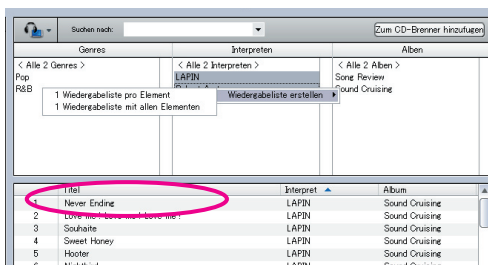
Suchen nach:

Zum CD-Brenner hinzufügen

Genres

Interpreten

Alben

< Alle 2 Genres >
Pop
R&B

< Alle 2 Interpreten >
LAPIN
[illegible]

< Alle 2 Alben >
Song Review
Sound Cruising

1 Wiedergabeliste pro Element
1 Wiedergabeliste mit allen Elementen

Wiedergabeliste erstellen

| | Titel | Interpret | Album |
|---|---|---|---|
| 1 | Never Ending | LAPIN | Sound Cruising |
| 2 | Love me! Love me! Love me! | LAPIN | Sound Cruising |
| 3 | Souhaite | LAPIN | Sound Cruising |
| 4 | Sweet Honey | LAPIN | Sound Cruising |
| 5 | Hooter | LAPIN | Sound Cruising |
| 6 | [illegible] | LAPIN | Sound Cruising |